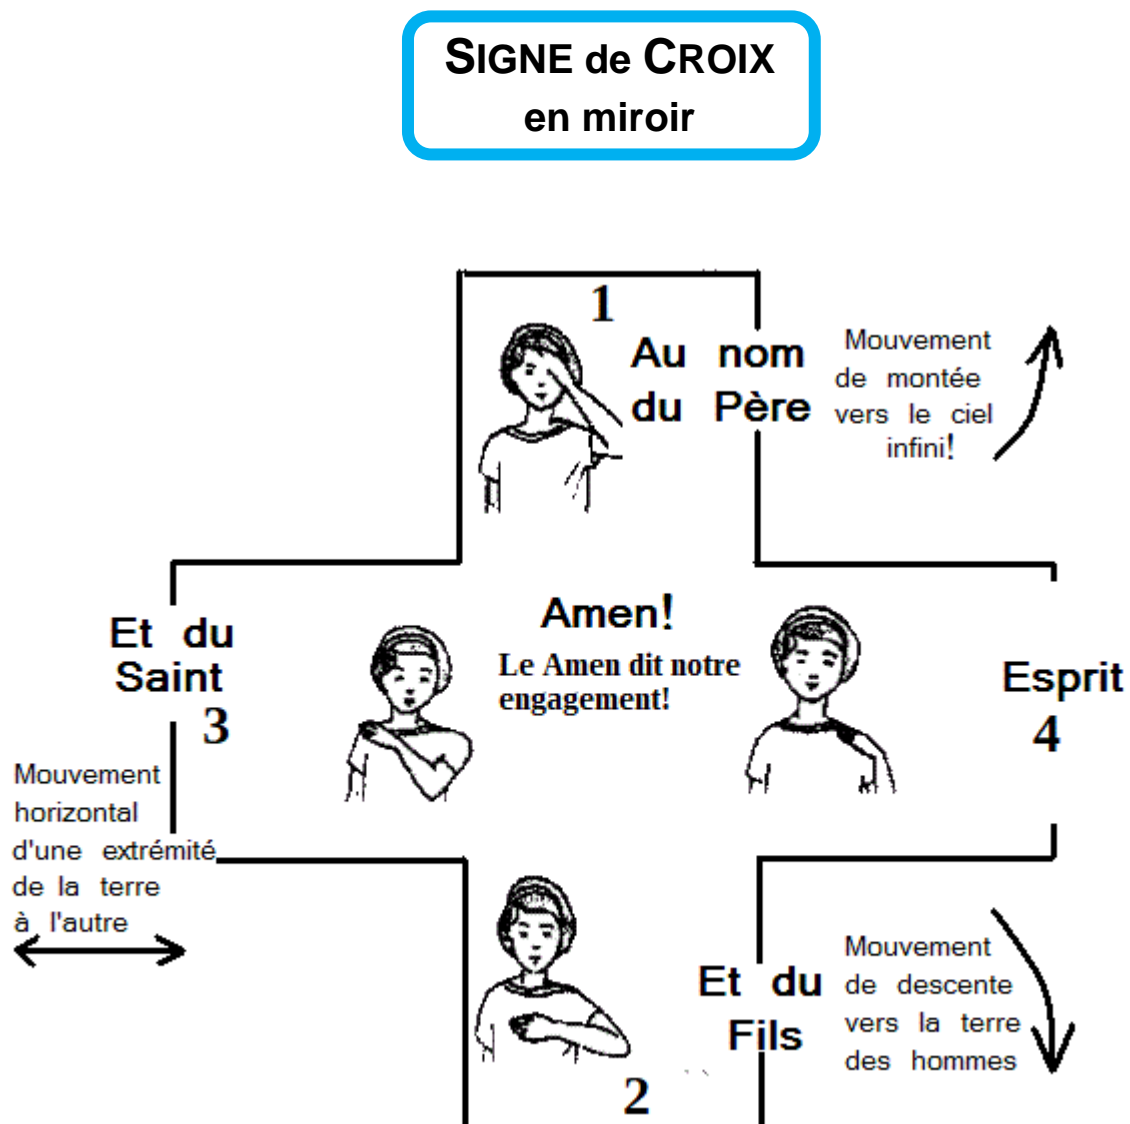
SIGNE de CROIX
en miroir

1

Au nom du Père

Mouvement de montée vers le ciel infini!

Et du Saint
3

Amen!
Le Amen dit notre engagement!

Esprit
4

Mouvement horizontal d'une extrémité de la terre à l'autre

Et du Fils

Mouvement de descente vers la terre des hommes

2